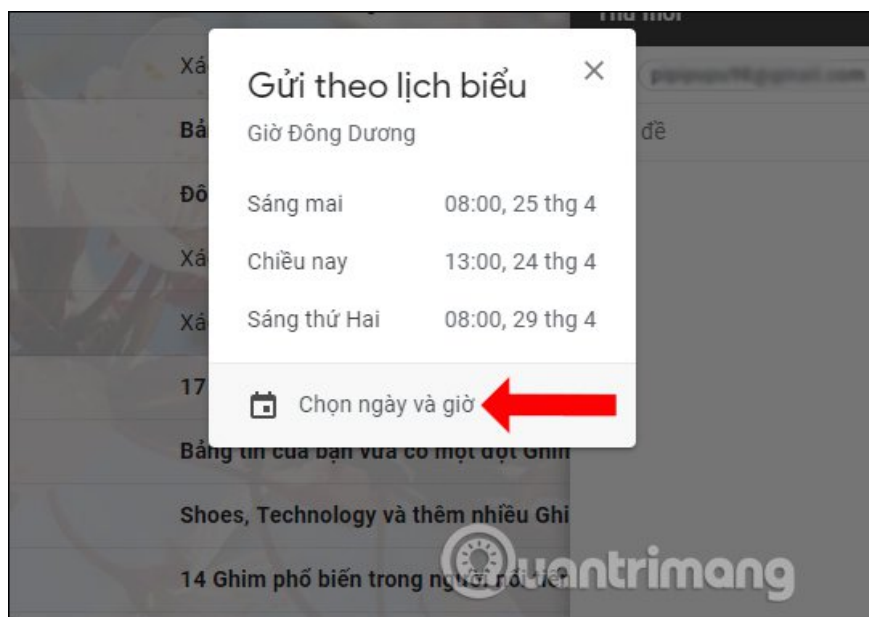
Thư mới

Xá

Bả

Đô

Xá

Xá

17

Gửi theo lịch biểu

Giờ Đông Dương

Sáng mai 08:00, 25 thg 4

Chiều nay 13:00, 24 thg 4

Sáng thứ Hai 08:00, 29 thg 4

Chọn ngày và giờ

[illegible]

đề

Bảng tin của bạn vừa có một đợt Ghim

Shoes, Technology và thêm nhiều Ghi

14 Ghim phổ biến trong ngư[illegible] nổi tiến

Quantrimang